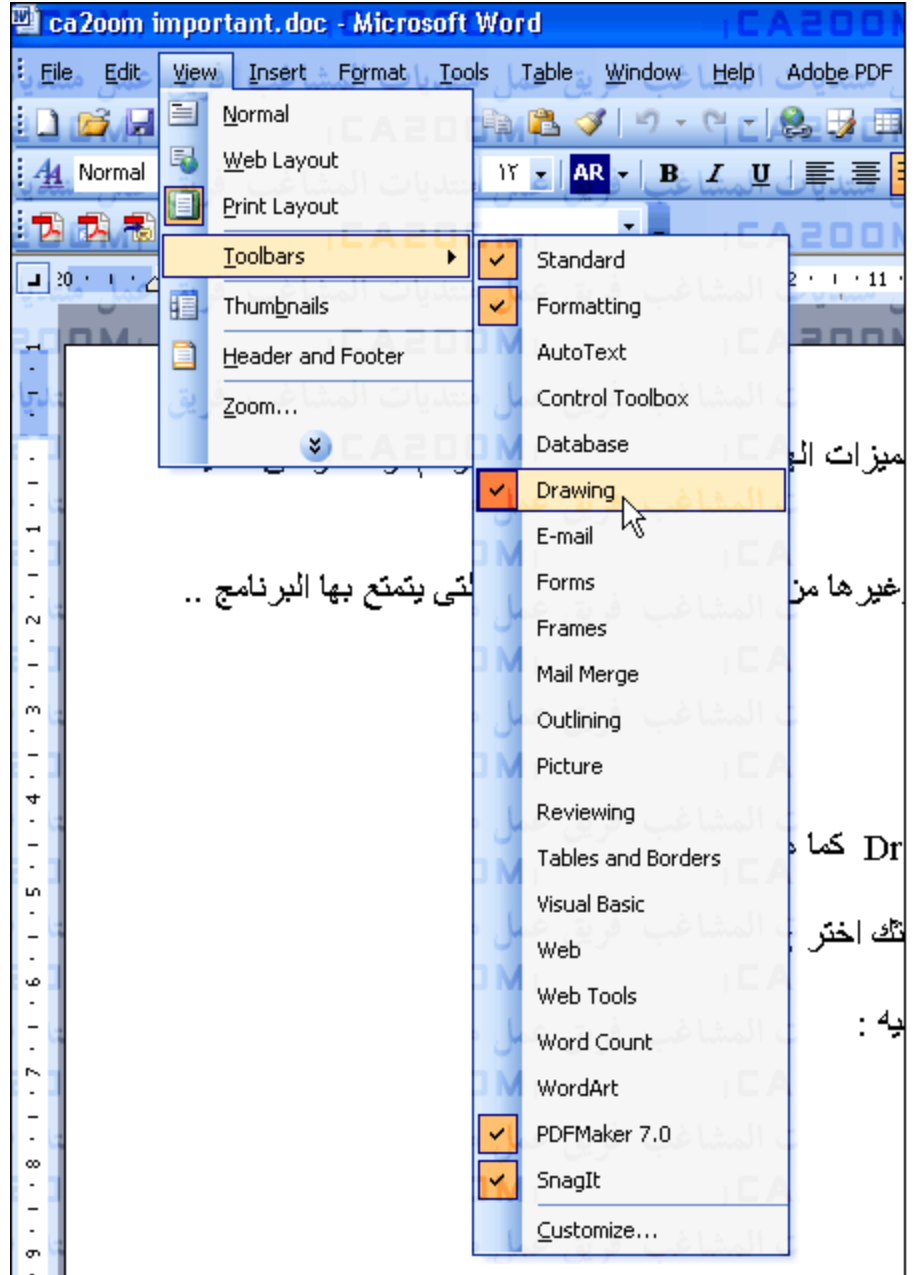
ca2oom important.doc - Microsoft Word

File Edit View Insert Format Tools Table Window Help Adobe PDF

Normal ١٢ AR B I U

Normal
Web Layout
Print Layout
Toolbars
Thumbnails
Header and Footer
Zoom...

Standard
Formatting
AutoText
Control Toolbox
Database
Drawing
E-mail
Forms
Frames
Mail Merge
Outlining
Picture
Reviewing
Tables and Borders
Visual Basic
Web
Web Tools
Word Count
WordArt
PDFMaker 7.0
SnagIt
Customize...

ميزات ال

غيرها من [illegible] لتي يتمتع بها البرنامج ..

Dr كما

لك اختر

يه :

CA2OOM